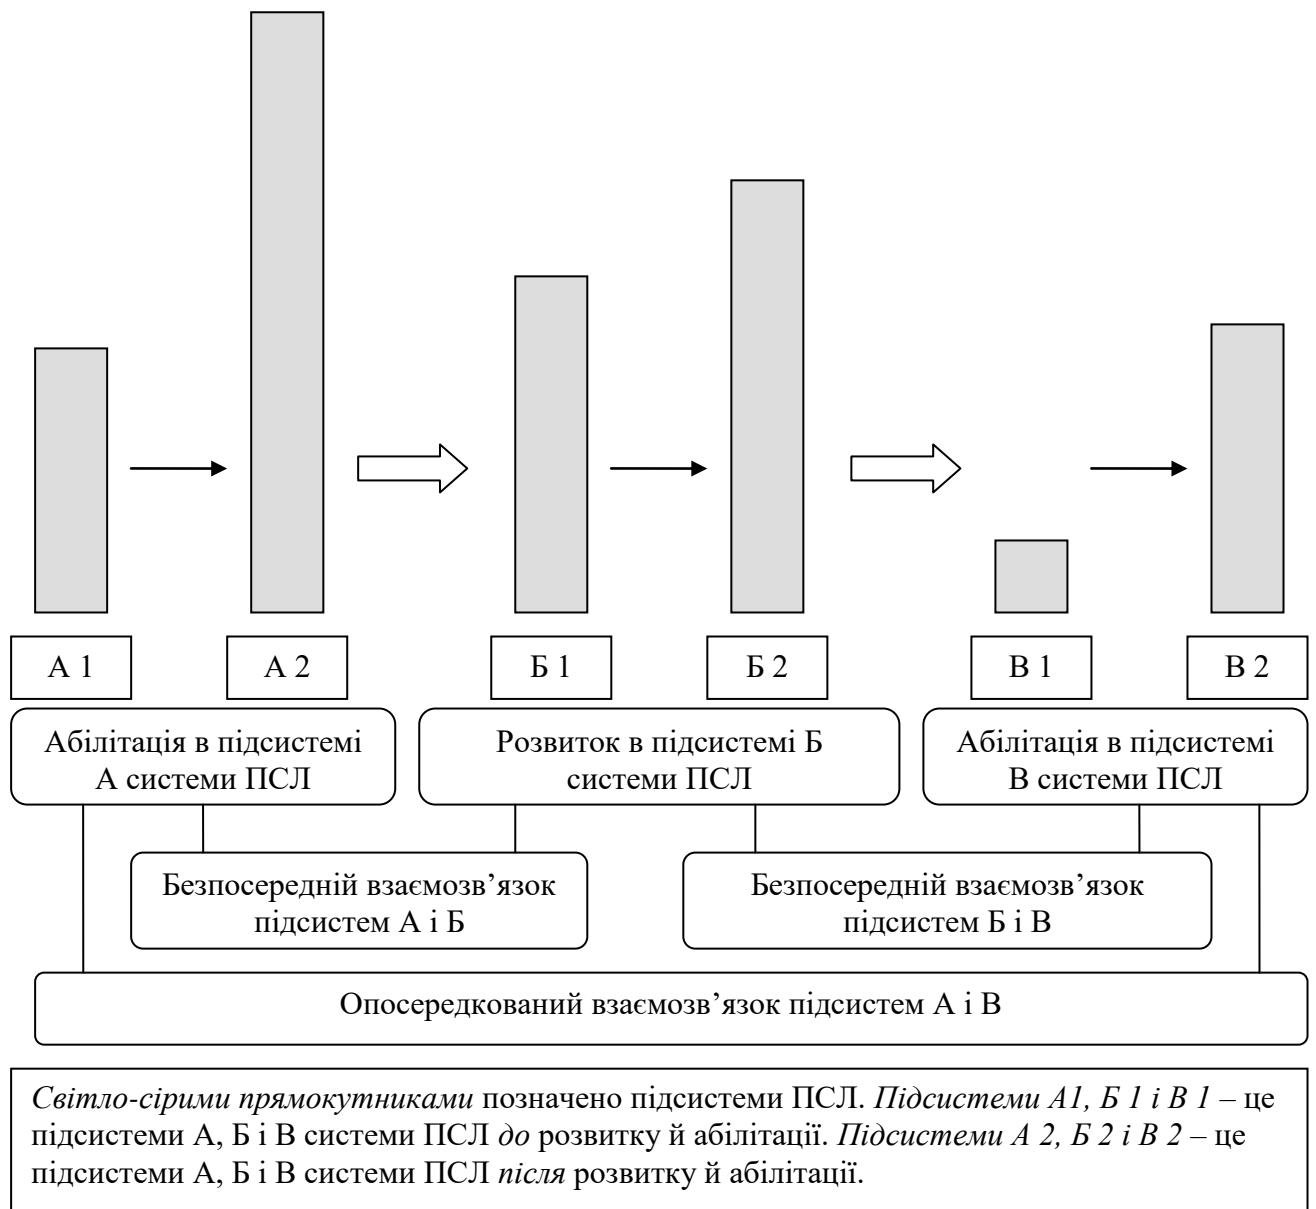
А 1

А 2

Б 1

Б 2

В 1

В 2

Абілітація в підсистемі А системи ПСЛ

Розвиток в підсистемі Б системи ПСЛ

Абілітація в підсистемі В системи ПСЛ

Безпосередній взаємозв’язок підсистем А і Б

Безпосередній взаємозв’язок підсистем Б і В

Опосередкований взаємозв’язок підсистем А і В

*Світло-сірими прямокутниками* позначено підсистеми ПСЛ. *Підсистеми А1, Б 1 і В 1* – це підсистеми А, Б і В системи ПСЛ *до* розвитку й абілітації. *Підсистеми А 2, Б 2 і В 2* – це підсистеми А, Б і В системи ПСЛ *після* розвитку й абілітації.